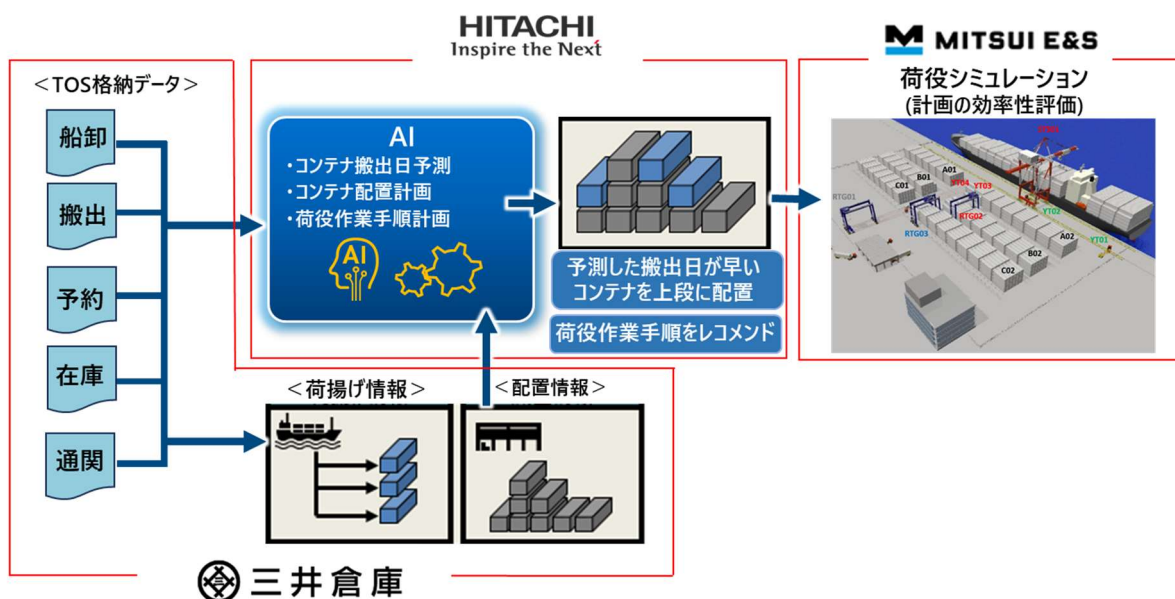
HITACHI
Inspire the Next

MITSUI E&S

＜TOS格納データ＞

船卸

搬出

予約

在庫

通関

AI
・コンテナ搬出日予測
・コンテナ配置計画
・荷役作業手順計画

AI

予測した搬出日が早いコンテナを上段に配置

荷役作業手順をレコメンド

荷役シミュレーション
(計画の効率性評価)

RTG01
C01
B01
A01
RTG04
YT03
RTG02
YT02
RTG03
A02
YT01
B02
C02

＜荷揚げ情報＞

＜配置情報＞

三井倉庫